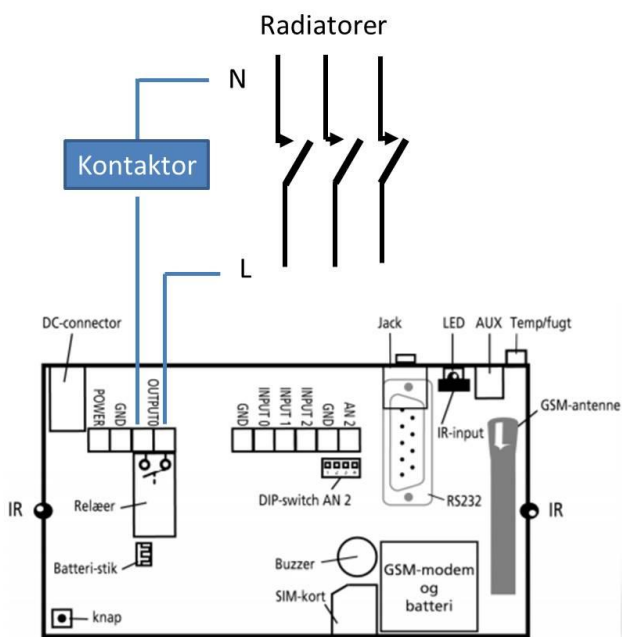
Radiatorer

N

Kontaktor

L

DC-connector

POWER
GND
OUTPUT0

GND
INPUT 0
INPUT 1
INPUT 2
GND
AN 2

Jack
LED
AUX
Temp/fugt

GSM-antenne

IR-input

IR

Relæer

DIP-switch AN 2

RS232

IR

Batteri-stik

Buzzer

GSM-modem og batteri

SIM-kort

knap